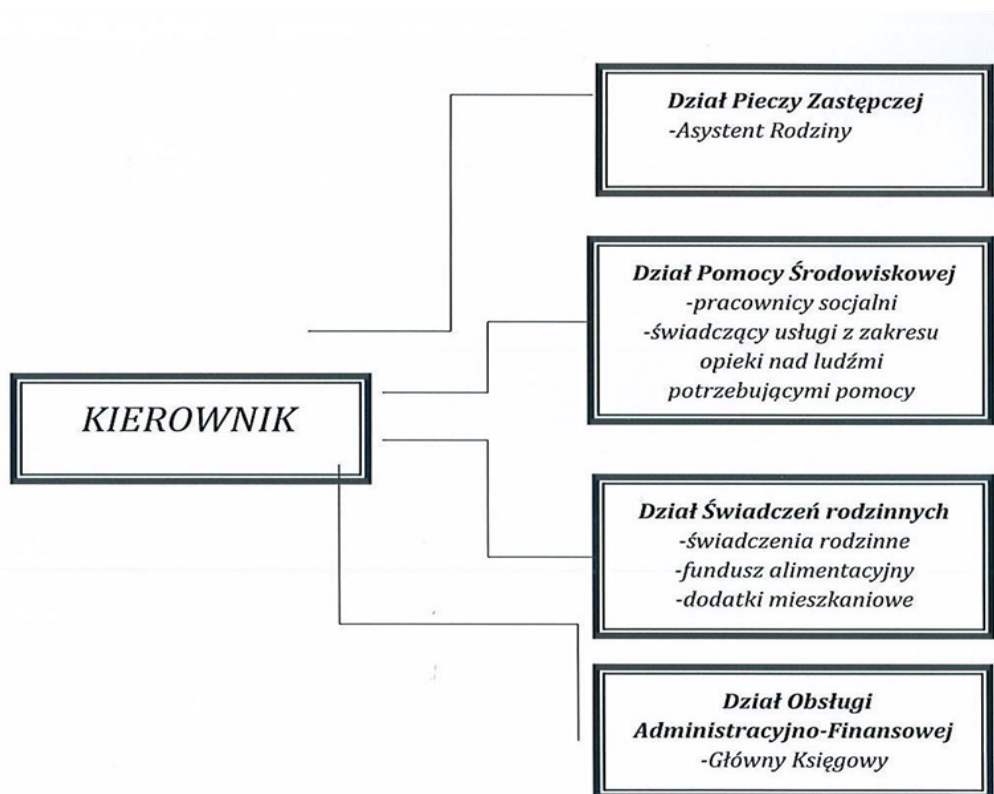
Dział Pieczy Zastępczej
-Asystent Rodziny

Dział Pomocy Środowiskowej
-pracownicy socjalni
-świadczący usługi z zakresu opieki nad ludźmi potrzebującymi pomocy

KIEROWNIK

Dział Świadczeń rodzinnych
-świadczenia rodzinne
-fundusz alimentacyjny
-dodatki mieszkaniowe

Dział Obsługi Administracyjno-Finansowej
-Główny Księgowy